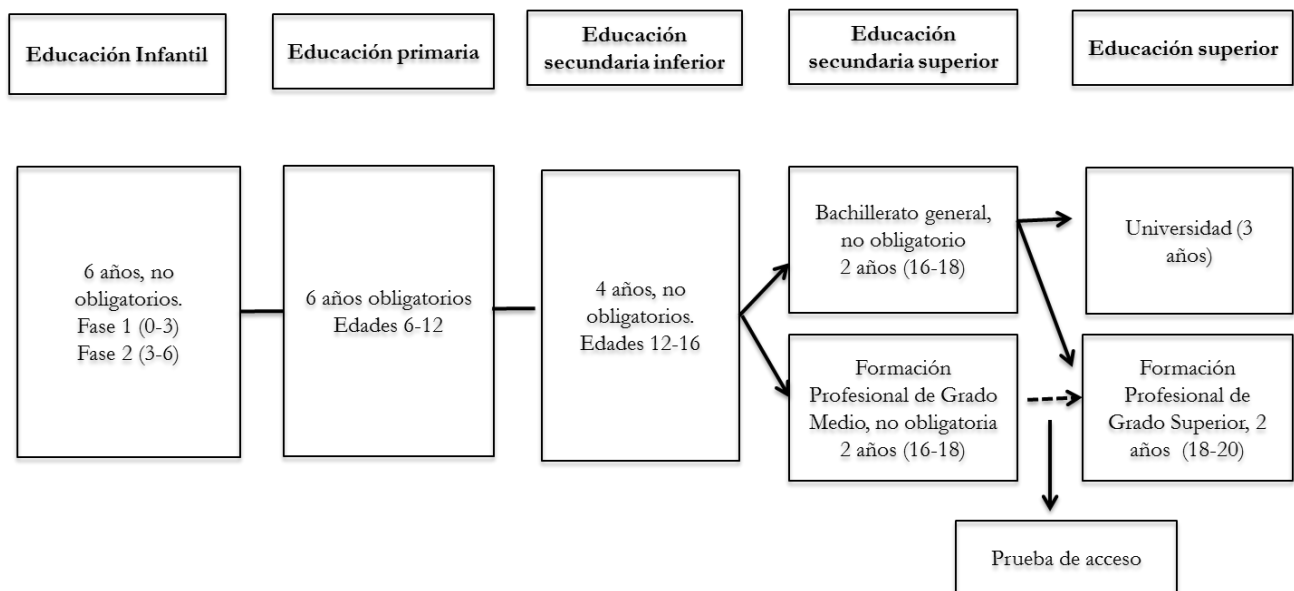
Educación Infantil

Educación primaria

Educación secundaria inferior

Educación secundaria superior

Educación superior

6 años, no obligatorios. Fase 1 (0-3) Fase 2 (3-6)

6 años obligatorios Edades 6-12

4 años, no obligatorios. Edades 12-16

Bachillerato general, no obligatorio 2 años (16-18)

Formación Profesional de Grado Medio, no obligatoria 2 años (16-18)

Universidad (3 años)

Formación Profesional de Grado Superior, 2 años (18-20)

Prueba de acceso